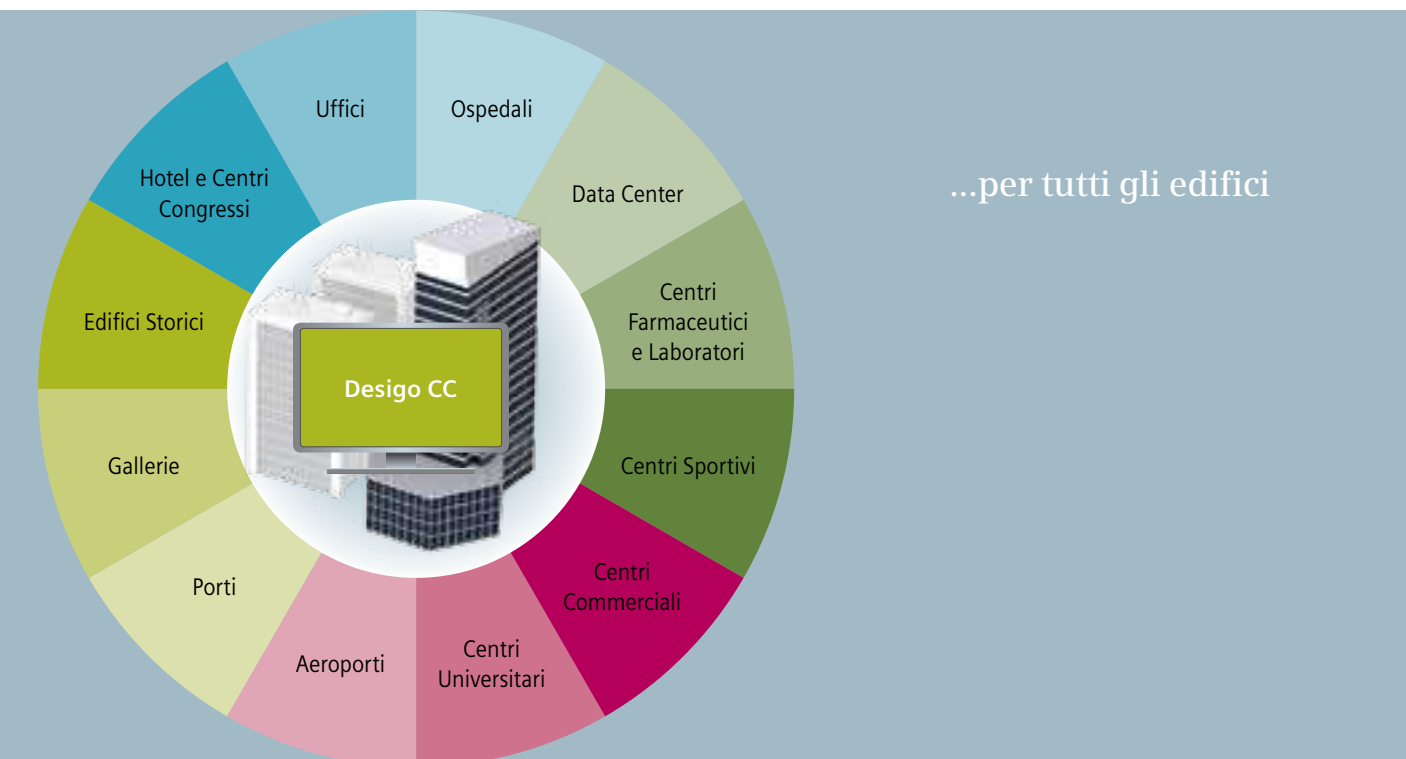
Uffici

Ospedali

Data Center

Centri Farmaceutici e Laboratori

Centri Sportivi

Centri Commerciali

Centri Universitari

Aeroporti

Porti

Gallerie

Edifici Storici

Hotel e Centri Congressi

Desigo CC

...per tutti gli edifici